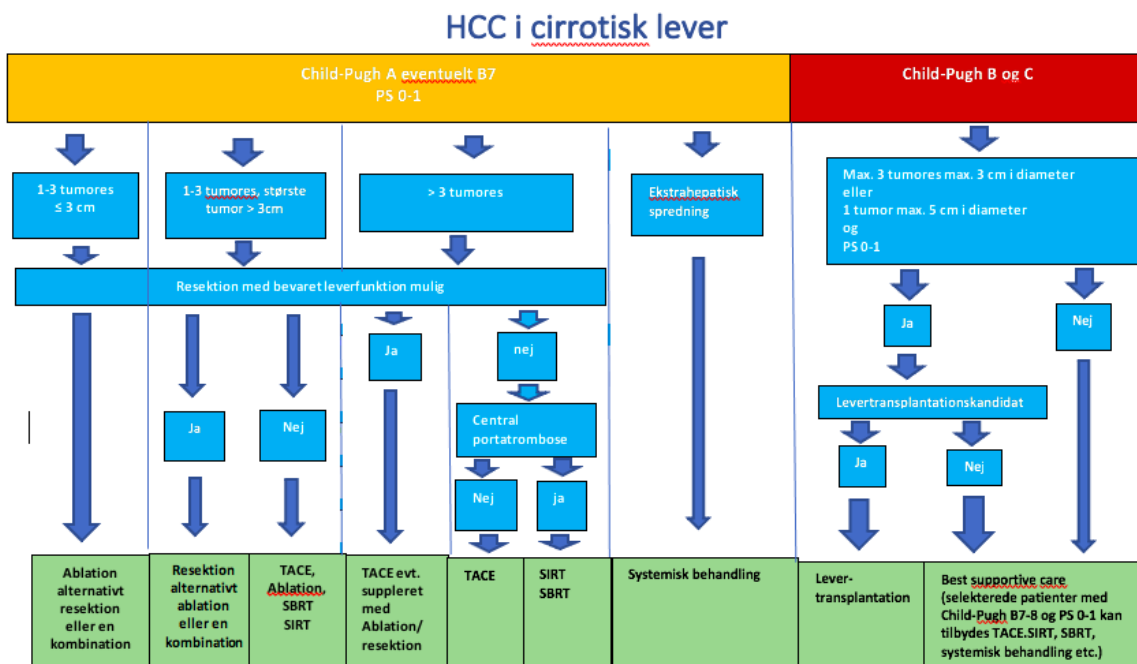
HCC i cirrotisk lever

Child-Pugh A eventuelt B7
PS 0-1

Child-Pugh B og C

1-3 tumores
≤ 3 cm

1-3 tumores, største tumor > 3cm

> 3 tumores

Ekstrahepatisk spredning

Max. 3 tumores max. 3 cm i diameter
eller
1 tumor max. 5 cm i diameter
og
PS 0-1

Resektion med bevaret leverfunktion mulig

Ja

Nej

Ja

nej

Central portatrombose

Nej

ja

Ja

Nej

Levertransplantationskandidat

Ja

Nej

Ablation alternativt resektion eller en kombination

Resektion alternativt ablation eller en kombination

TACE, Ablation, SBRT SIRT

TACE evt. suppleret med Ablation/ resektion

TACE

SIRT SBRT

Systemisk behandling

Lever-transplantation

Best supportive care (selekterede patienter med Child-Pugh B7-8 og PS 0-1 kan tilbydes TACE.SIRT, SBRT, systemisk behandling etc.)